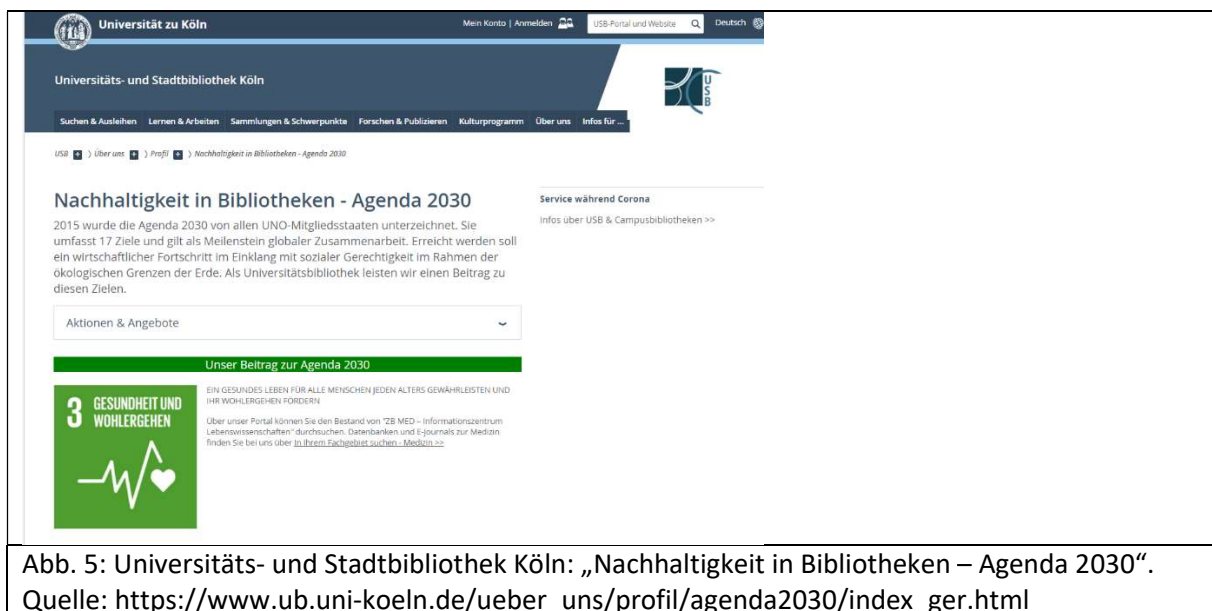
Universität zu Köln

Mein Konto | Anmelden

USB-Portal und Website

Deutsch

Universitäts- und Stadtbibliothek Köln

USB

Suchen & Ausleihen Lernen & Arbeiten Sammlungen & Schwerpunkte Forschen & Publizieren Kulturprogramm Über uns Infos für ...

USB + 〉 Über uns + 〉 Profil + 〉 Nachhaltigkeit in Bibliotheken - Agenda 2030

Nachhaltigkeit in Bibliotheken - Agenda 2030

2015 wurde die Agenda 2030 von allen UNO-Mitgliedsstaaten unterzeichnet. Sie umfasst 17 Ziele und gilt als Meilenstein globaler Zusammenarbeit. Erreicht werden soll ein wirtschaftlicher Fortschritt im Einklang mit sozialer Gerechtigkeit im Rahmen der ökologischen Grenzen der Erde. Als Universitätsbibliothek leisten wir einen Beitrag zu diesen Zielen.

Aktionen & Angebote

Service während Corona

Infos über USB & Campusbibliotheken >>

Unser Beitrag zur Agenda 2030

3 GESUNDHEIT UND WOHLERGEHEN

EIN GESUNDES LEBEN FÜR ALLE MENSCHEN JEDEN ALTERS GEWÄHRLEISTEN UND IHR WOHLERGEHEN FÖRDERN

Über unser Portal können Sie den Bestand von "ZB MED – Informationszentrum Lebenswissenschaften" durchsuchen. Datenbanken und E-Journals zur Medizin finden Sie bei uns über In Ihrem Fachgebiet suchen - Medizin >>

Abb. 5: Universitäts- und Stadtbibliothek Köln: „Nachhaltigkeit in Bibliotheken – Agenda 2030“. Quelle: https://www.ub.uni-koeln.de/ueber_uns/profil/agenda2030/index_ger.html